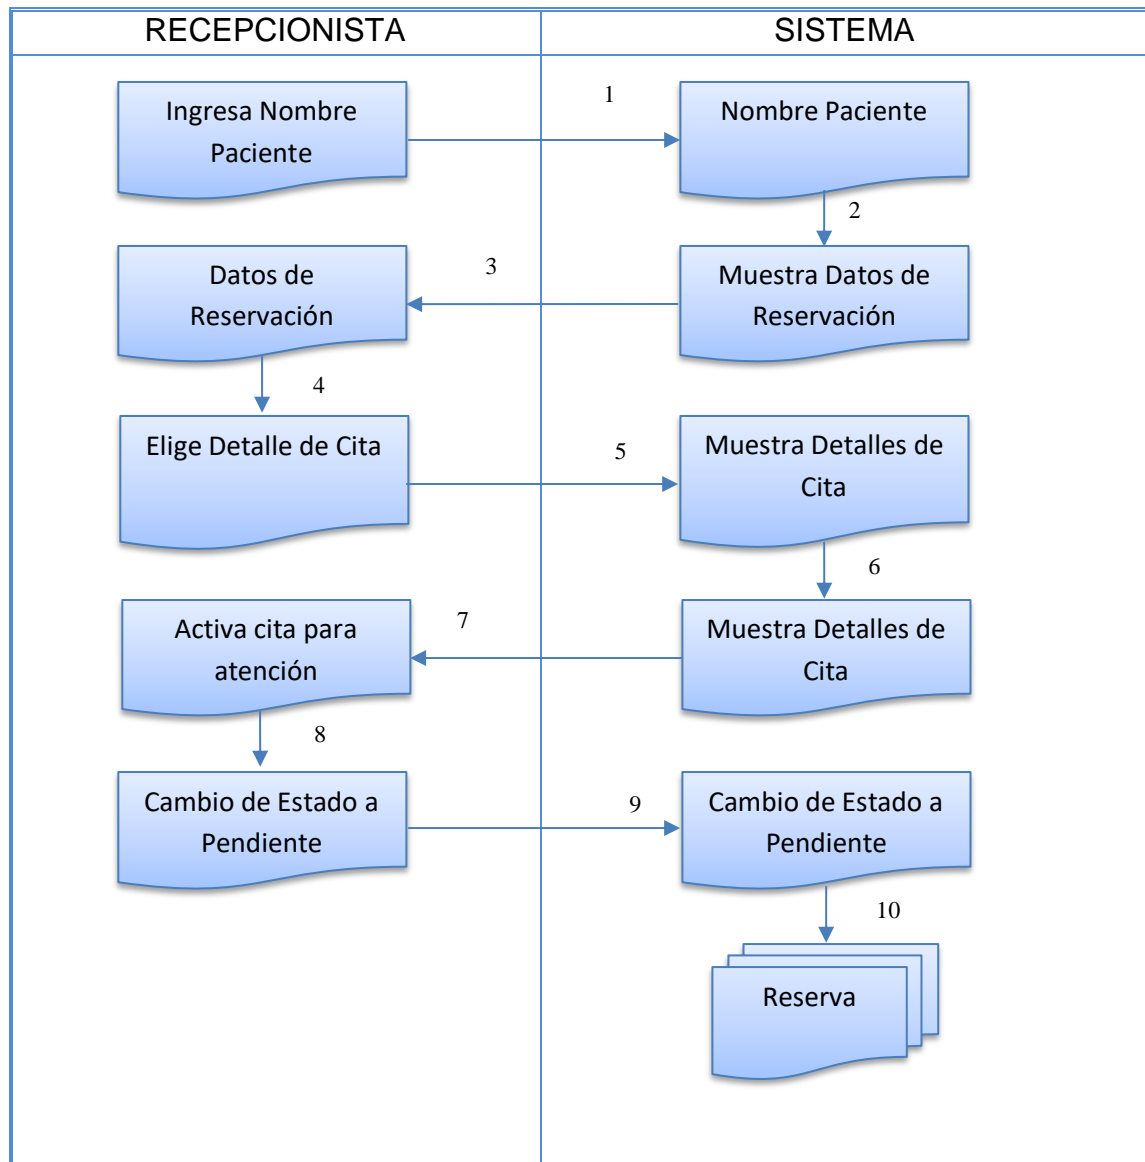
RECEPCIONISTA

SISTEMA

Ingresa Nombre Paciente

1

Nombre Paciente

2

Datos de Reservación

3

Muestra Datos de Reservación

4

Elige Detalle de Cita

5

Muestra Detalles de Cita

6

Activa cita para atención

7

Muestra Detalles de Cita

8

Cambio de Estado a Pendiente

9

Cambio de Estado a Pendiente

10

Reserva